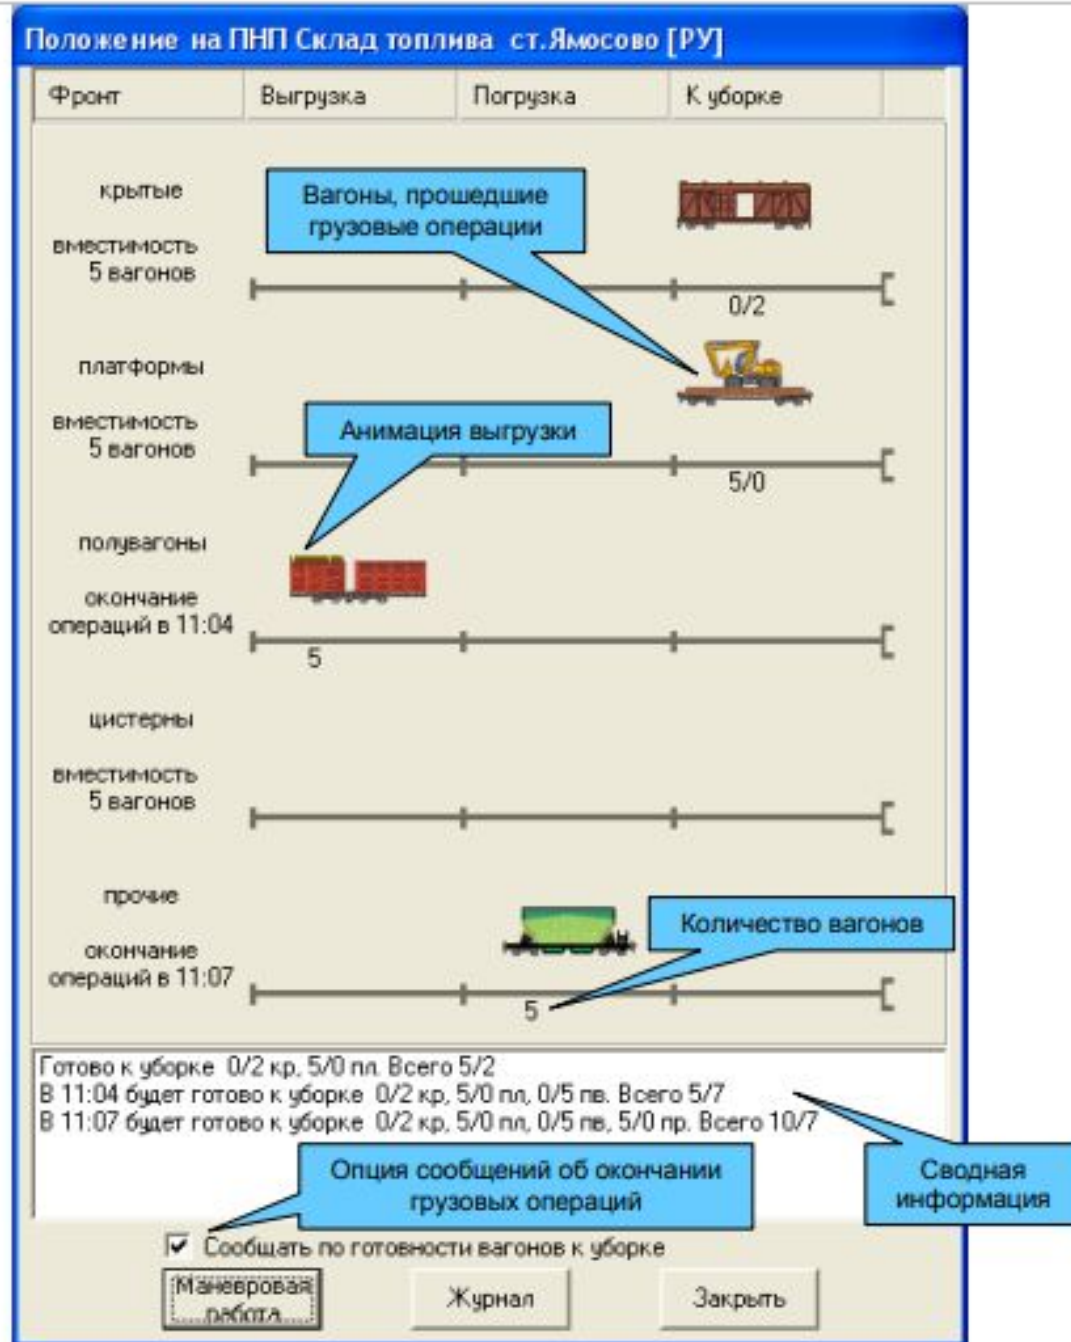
Положение на ПНП Склад топлива ст.Ямосово [РУ]

| Фронт | Выгрузка | Погрузка | К уборке |
|---|---|---|---|

крытые

вместимость 5 вагонов

Вагоны, прошедшие грузовые операции

0/2

платформы

вместимость 5 вагонов

Анимация выгрузки

5/0

полувагоны

окончание операций в 11:04

5

цистерны

вместимость 5 вагонов

прочие

окончание операций в 11:07

Количество вагонов

5

Готово к уборке 0/2 кр, 5/0 пл. Всего 5/2
В 11:04 будет готово к уборке 0/2 кр, 5/0 пл, 0/5 пв. Всего 5/7
В 11:07 будет готово к уборке 0/2 кр, 5/0 пл, 0/5 пв, 5/0 пр. Всего 10/7

Сводная информация

Опция сообщений об окончании грузовых операций

Сообщать по готовности вагонов к уборке

Маневровая работа

Журнал

Закрыть